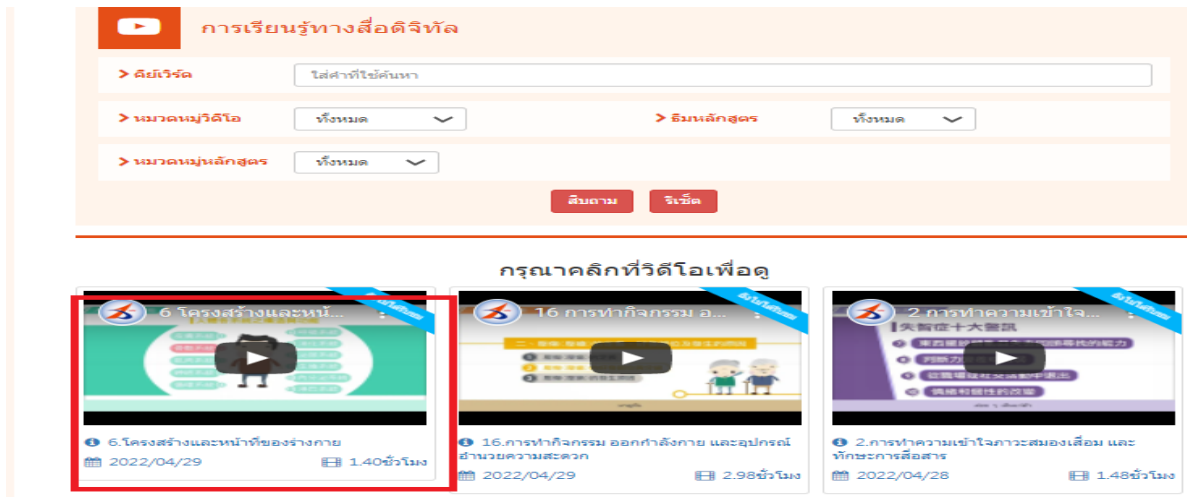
การเรียนรู้ทางสื่อดิจิทัล

> คีย์เวิร์ด
ใส่คำที่ใช้ค้นหา

> หมวดหมู่วิดีโอ
ทั้งหมด

> ชื่อหลักสูตร
ทั้งหมด

> หมวดหมู่หลักสูตร
ทั้งหมด

สืบถาม
รีเซ็ต

กรุณาคลิกที่วิดีโอเพื่อดู

6 โครงสร้างและหน...

16 การทำกิจกรรม อ...

2 การทำความเข้าใจ...

6.โครงสร้างและหน้าที่ของร่างกาย
2022/04/29
1.40ชั่วโมง

16.การทำกิจกรรม ออกกำลังกาย และอุปกรณ์อำนวยความสะดวก
2022/04/29
2.98ชั่วโมง

2.การทำความเข้าใจภาวะสมองเสื่อม และทักษะการสื่อสาร
2022/04/28
1.48ชั่วโมง